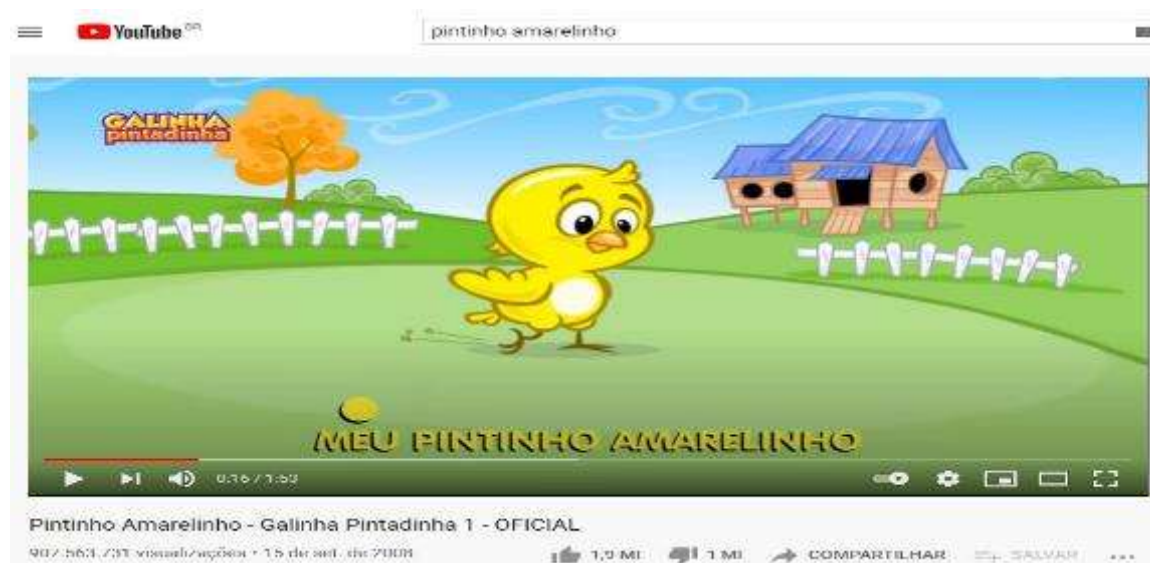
YouTube BR

pintinho amarelinho

GALINHA pintadinha

MEU PINTINHO AMARELINHO

0:16 / 1:53

Pintinho Amarelinho - Galinha Pintadinha 1 - OFICIAL

907.563.731 visualizações • 15 de set. de 2009

1,9 MI 1 MI COMPARTILHAR SALVAR ...